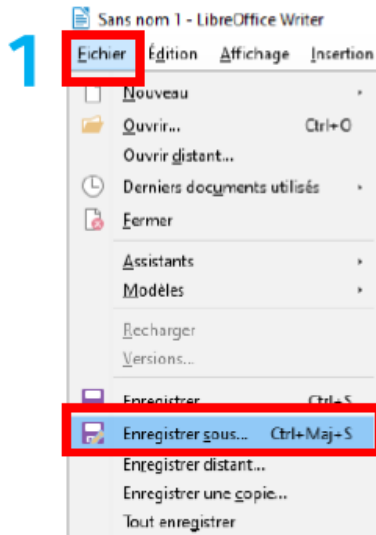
Sans nom 1 - LibreOffice Writer

1

Fichier Édition Affichage Insertion

Nouveau

Ouvrir... Ctrl+O

Ouvrir distant...

Derniers documents utilisés

Fermer

Assistants

Modèles

Recharger

Versions...

Enregistrer Ctrl+S

Enregistrer sous... Ctrl+Maj+S

Enregistrer distant...

Enregistrer une copie...

Tout enregistrer